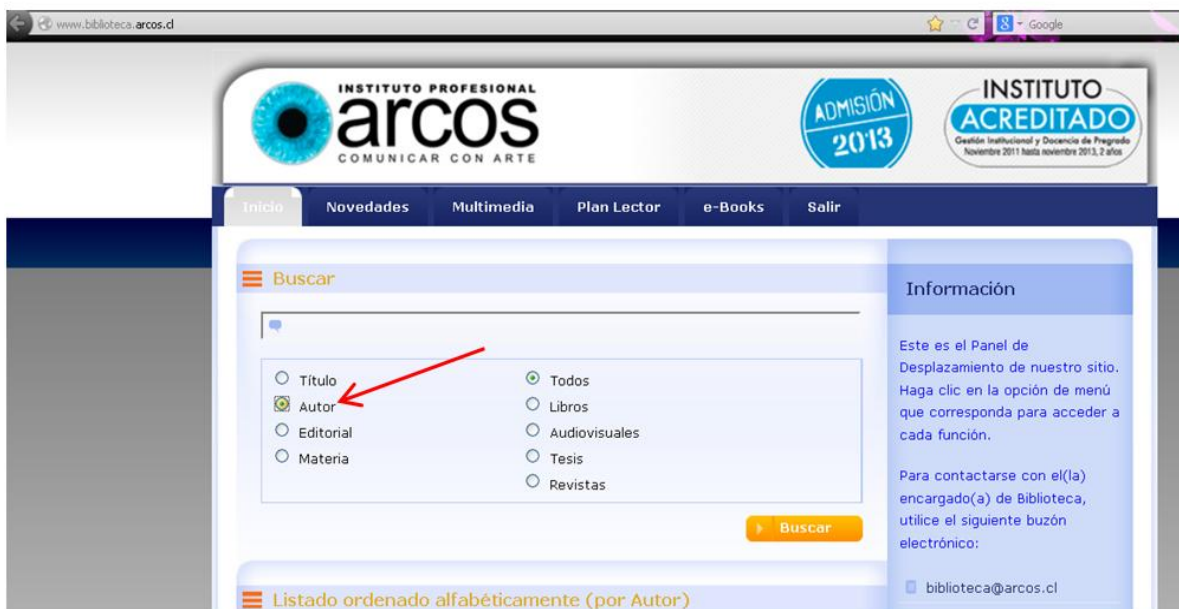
www.biblioteca.arcos.cl

Google

INSTITUTO PROFESIONAL
arcos
COMUNICAR CON ARTE

ADMISIÓN 2013

INSTITUTO ACREDITADO
Gestión Institucional y Docencia de Pregrado
Noviembre 2011 hasta noviembre 2013, 2 años

Inicio | Novedades | Multimedia | Plan Lector | e-Books | Salir

Buscar

Título
Autor
Editorial
Materia

Todos
Libros
Audiovisuales
Tesis
Revistas

Buscar

Listado ordenado alfabéticamente (por Autor)

Información

Este es el Panel de Desplazamiento de nuestro sitio. Haga clic en la opción de menú que corresponda para acceder a cada función.

Para contactarse con el(la) encargado(a) de Biblioteca, utilice el siguiente buzón electrónico:

biblioteca@arcos.cl